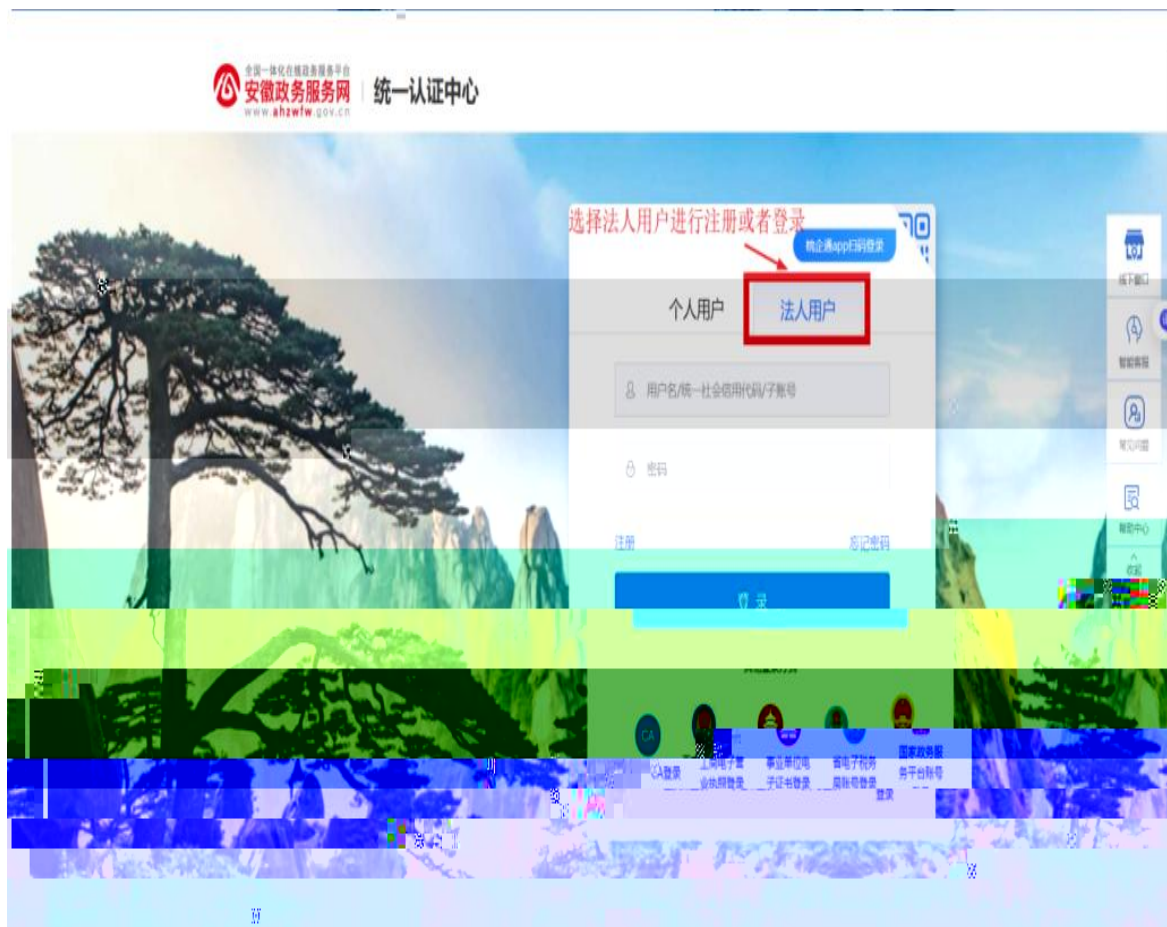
全国一体化在线政务服务平台
安徽政务服务网
www.ahzwfw.gov.cn
统一认证中心

选择法人用户进行注册或者登录
皖企通app扫码登录

个人用户
法人用户

用户名/统一社会信用代码/子账号
密码

注册
忘记密码

登 录

其他登录方式

CA登录
工商电子营业执照登录
事业单位电子证书登录
省电子税务局账号登录
国家政务服务平台账号登录

线下窗口
智能客服
常见问题
帮助中心
收起